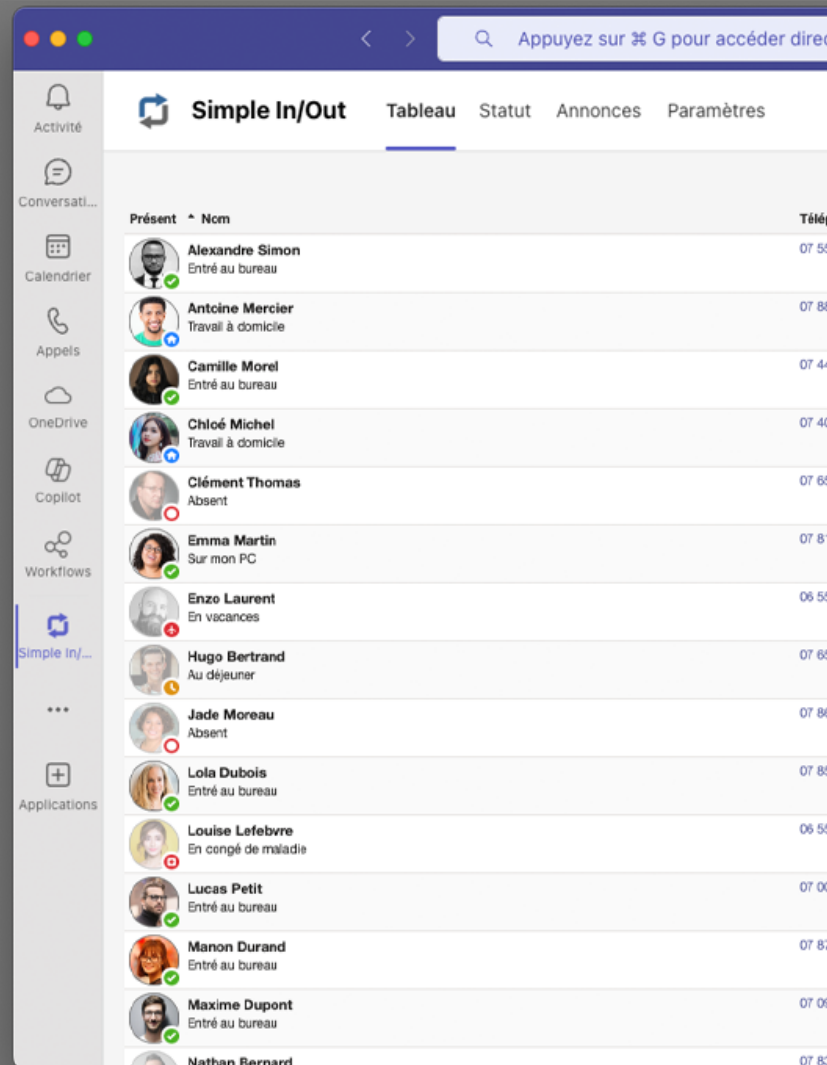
Appuyez sur ⌘ G pour accéder dire

Activité

Conversati...

Calendrier

Appels

OneDrive

Copilot

Workflows

Simple In/...

...

Applications

Simple In/Out

Tableau Statut Annonces Paramètres

Présent ^ Nom Télé

Alexandre Simon
Entré au bureau
07 5

Antoine Mercier
Travail à domicile
07 8

Camille Morel
Entré au bureau
07 4

Chloé Michel
Travail à domicile
07 4

Clément Thomas
Absent
07 6

Emma Martin
Sur mon PC
07 8

Enzo Laurent
En vacances
06 5

Hugo Bertrand
Au déjeuner
07 6

Jade Moreau
Absent
07 8

Lola Dubois
Entré au bureau
07 8

Louise Lefebvre
En congé de maladie
06 5

Lucas Petit
Entré au bureau
07 0

Manon Durand
Entré au bureau
07 8

Maxime Dupont
Entré au bureau
07 0

Nathan Bernard
07 8